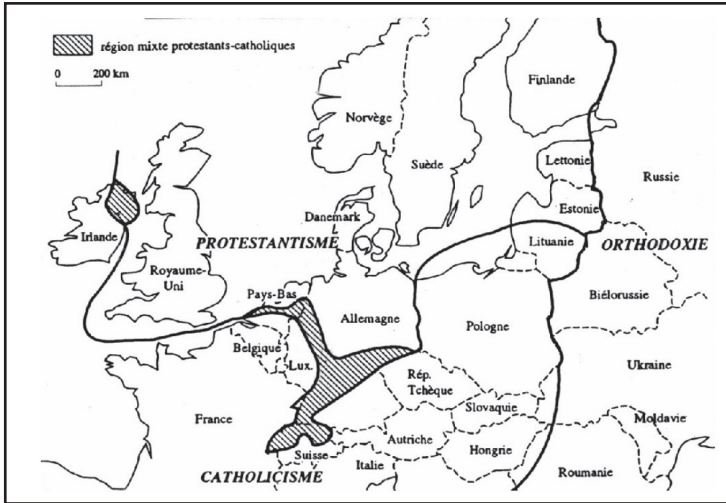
région mixte protestants-catholiques

0 200 km

Finlande

Norvège

Suède

Lettonie

Russie

Estonie

Danemark

Irlande

PROTESTANTISME

Lituanie

ORTHODOXIE

Royaume-Uni

Pays-Bas

Allemagne

Pologne

Biélorussie

Belgique

Lux.

Rép. Tchèque

Ukraine

Slovaquie

France

Moldavie

Autriche

Hongrie

Suisse

Italie

Roumanie

CATHOLICISME